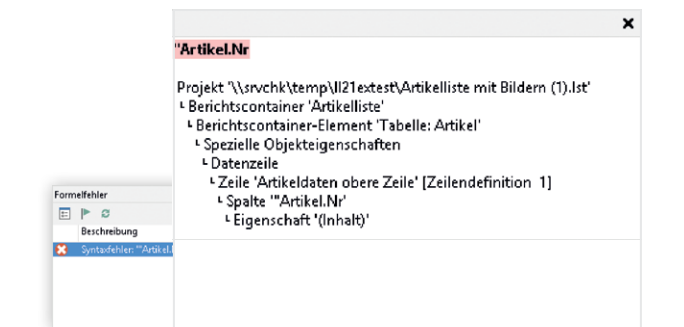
×

"Artikel.Nr

Projekt '\\srvchk\temp\ll21extest\Artikelliste mit Bildern (1).lst'
└ Berichtscontainer 'Artikelliste'
└ Berichtscontainer-Element 'Tabelle: Artikel'
└ Spezielle Objekteigenschaften
└ Datenzeile
└ Zeile 'Artikeldaten obere Zeile' [Zeilendefinition 1]
└ Spalte '"Artikel.Nr'
└ Eigenschaft '(Inhalt)'

Formelfehler

Beschreibung

Syntaxfehler: "Artikel.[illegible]